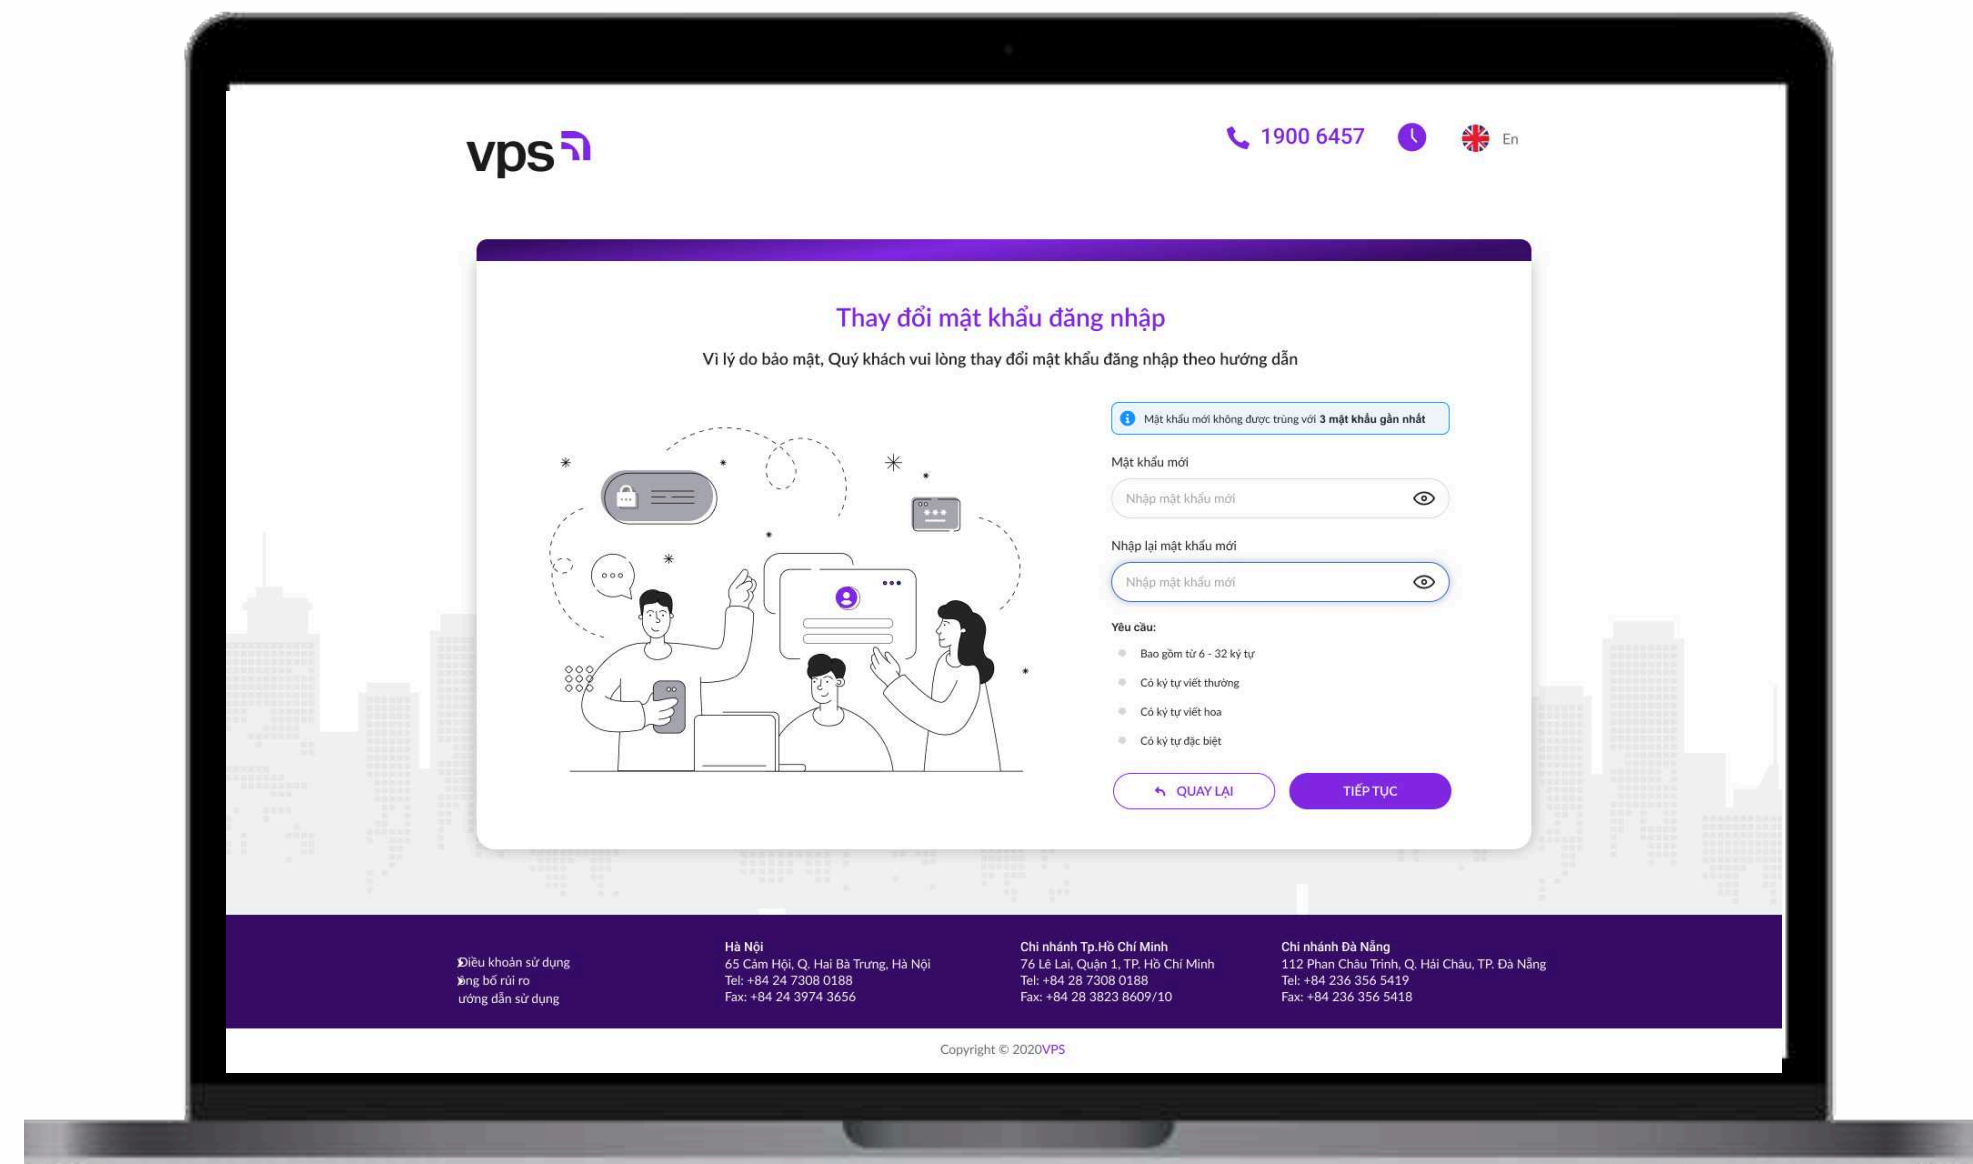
vps

1900 6457

En

Thay đổi mật khẩu đăng nhập

Vì lý do bảo mật, Quý khách vui lòng thay đổi mật khẩu đăng nhập theo hướng dẫn

Mật khẩu mới không được trùng với **3 mật khẩu gần nhất**

Mật khẩu mới

Nhập mật khẩu mới

Nhập lại mật khẩu mới

Nhập mật khẩu mới

Yêu cầu:

Bao gồm từ 6 - 32 ký tự

Có ký tự viết thường

Có ký tự viết hoa

Có ký tự đặc biệt

QUAY LẠI

TIẾP TỤC

Điều khoản sử dụng
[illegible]ng bố rủi ro
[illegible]ướng dẫn sử dụng

Hà Nội
65 Cảm Hội, Q. Hai Bà Trưng, Hà Nội
Tel: +84 24 7308 0188
Fax: +84 24 3974 3656

Chi nhánh Tp.Hồ Chí Minh
76 Lê Lai, Quận 1, TP. Hồ Chí Minh
Tel: +84 28 7308 0188
Fax: +84 28 3823 8609/10

Chi nhánh Đà Nẵng
112 Phan Châu Trinh, Q. Hải Châu, TP. Đà Nẵng
Tel: +84 236 356 5419
Fax: +84 236 356 5418

Copyright © 2020VPS